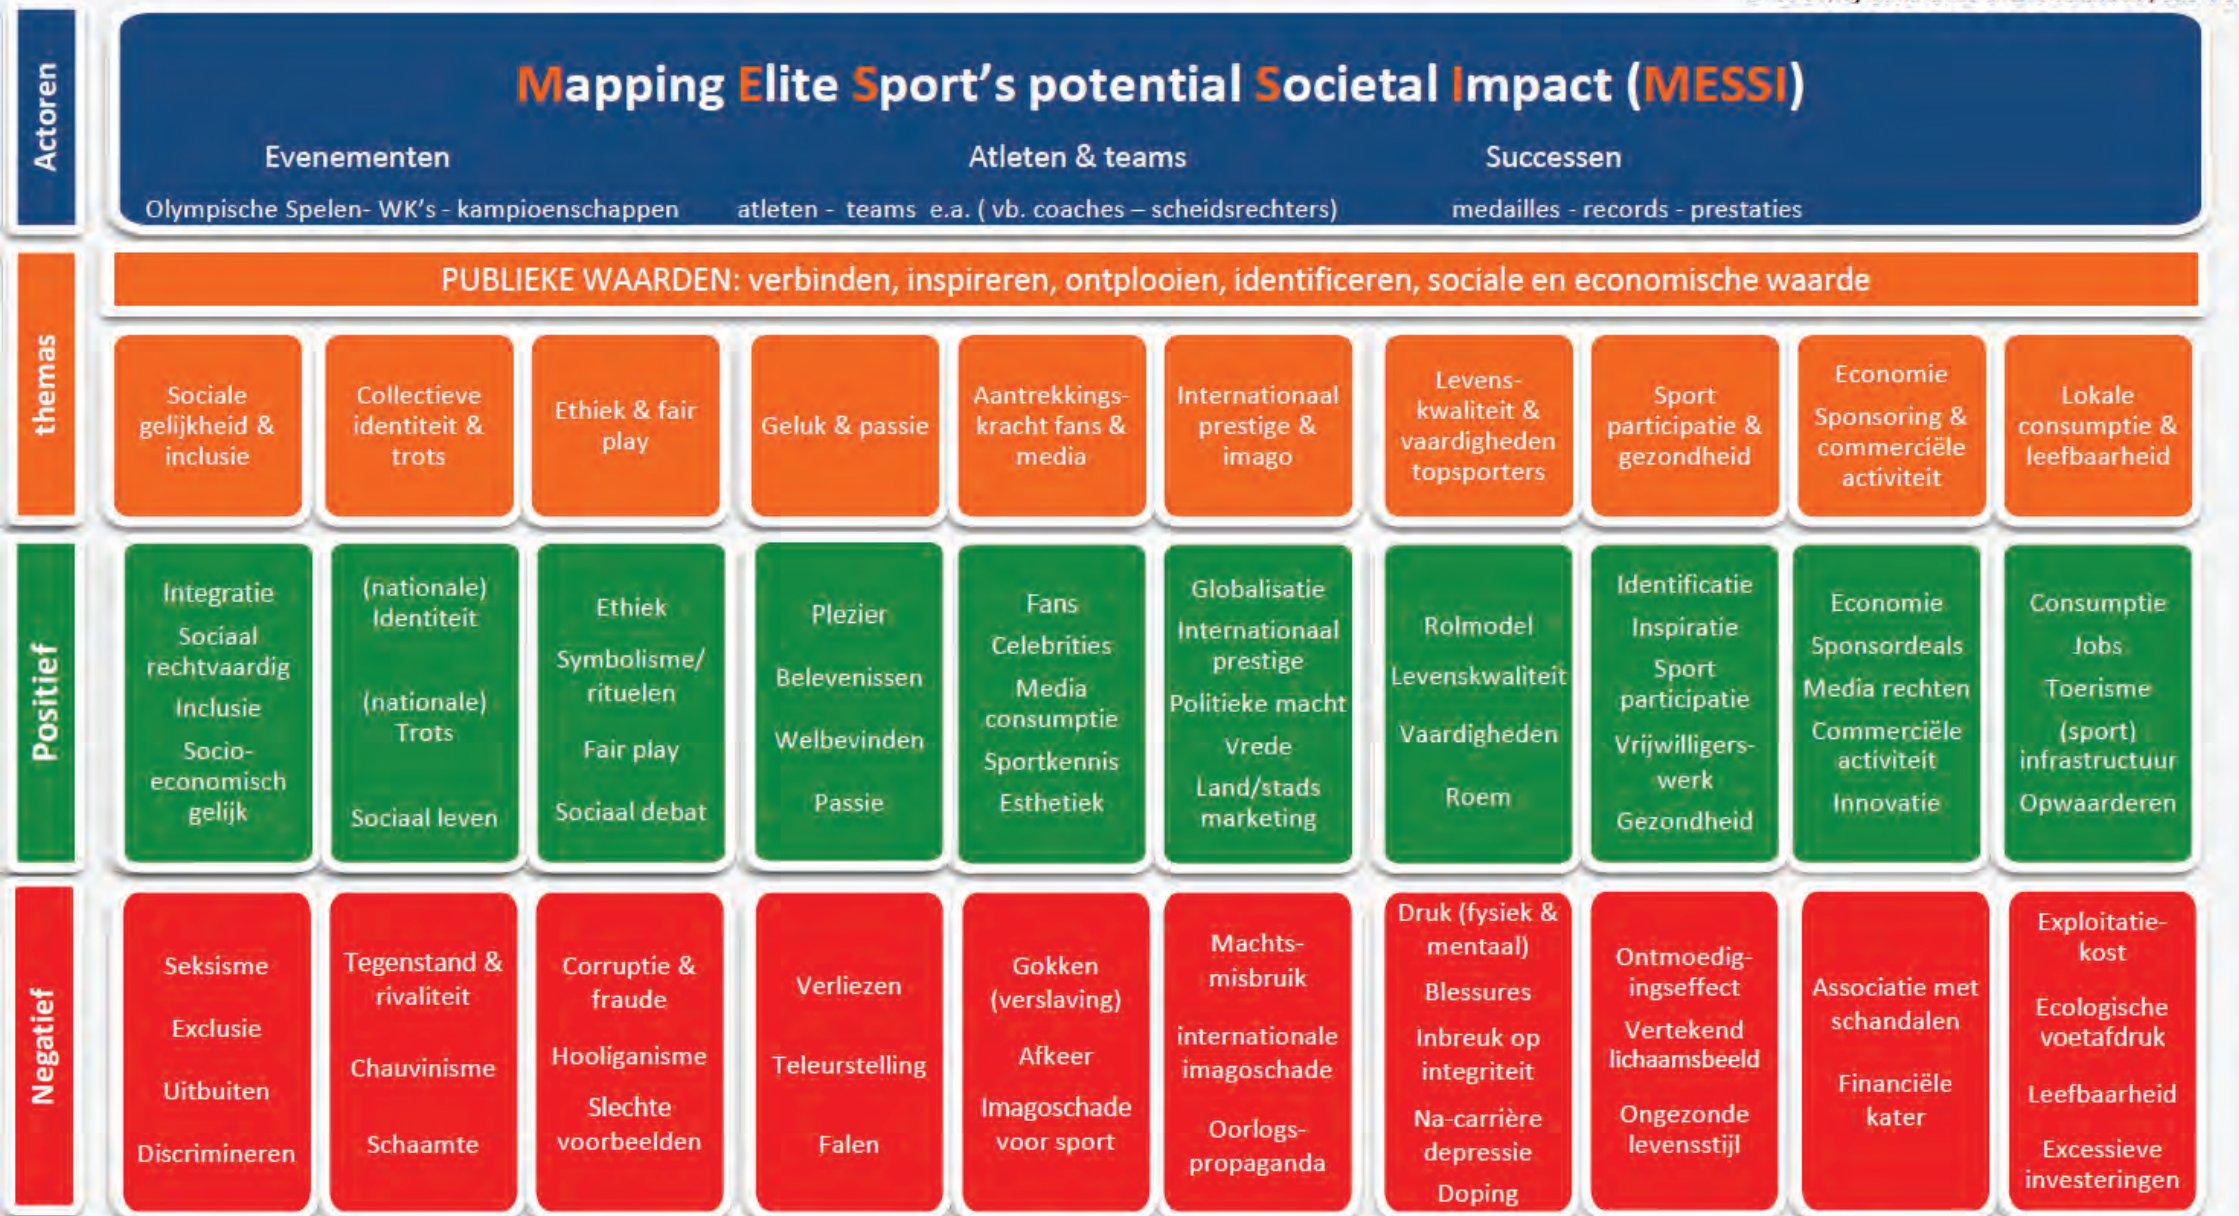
Actoren

Mapping Elite Sport's potential Societal Impact (MESSI)

Evenementen
Olympische Spelen- WK's - kampioenschappen

Atleten & teams
atleten - teams e.a. ( vb. coaches – scheidsrechters)

Successen
medailles - records - prestaties

themas

PUBLIEKE WAARDEN: verbinden, inspireren, ontplooien, identificeren, sociale en economische waarde

| Sociale gelijkheid & inclusie | Collectieve identiteit & trots | Ethiek & fair play | Geluk & passie | Aantrekkingskracht fans & media | Internationaal prestige & imago | Levenskwaliteit & vaardigheden topsporters | Sport participatie & gezondheid | Economie Sponsoring & commerciële activiteit | Lokale consumptie & leefbaarheid |
|---|---|---|---|---|---|---|---|---|---|
| Integratie Sociaal rechtvaardig Inclusie Socio-economisch gelijk | (nationale) Identiteit (nationale) Trots Sociaal leven | Ethiek Symbolisme/ rituelen Fair play Sociaal debat | Plezier Belevenissen Welbevinden Passie | Fans Celebrities Media consumptie Sportkennis Esthetiek | Globalisatie Internationaal prestige Politieke macht Vrede Land/stads marketing | Rolmodel Levenskwaliteit Vaardigheden Roem | Identificatie Inspiratie Sport participatie Vrijwilligerswerk Gezondheid | Economie Sponsordeals Media rechten Commerciële activiteit Innovatie | Consumptie Jobs Toerisme (sport) infrastructuur Opwaarderen |
| Seksisme Exclusie Uitbuiten Discrimineren | Tegenstand & rivaliteit Chauvinisme Schaamte | Corruptie & fraude Hooliganisme Slechte voorbeelden | Verliezen Teleurstelling Falen | Gokken (verslaving) Afkeer Imagoschade voor sport | Machtsmisbruik internationale imagoschade Oorlogspropaganda | Druk (fysiek & mentaal) Blessures Inbreuk op integriteit Na-carrière depressie Doping | Ontmoedigingseffect Vertekend lichaamsbeeld Ongezonde levensstijl | Associatie met schandalen Financiële kater | Exploitatiekost Ecologische voetafdruk Leefbaarheid Excessieve investeringen |

Positief

Negatief